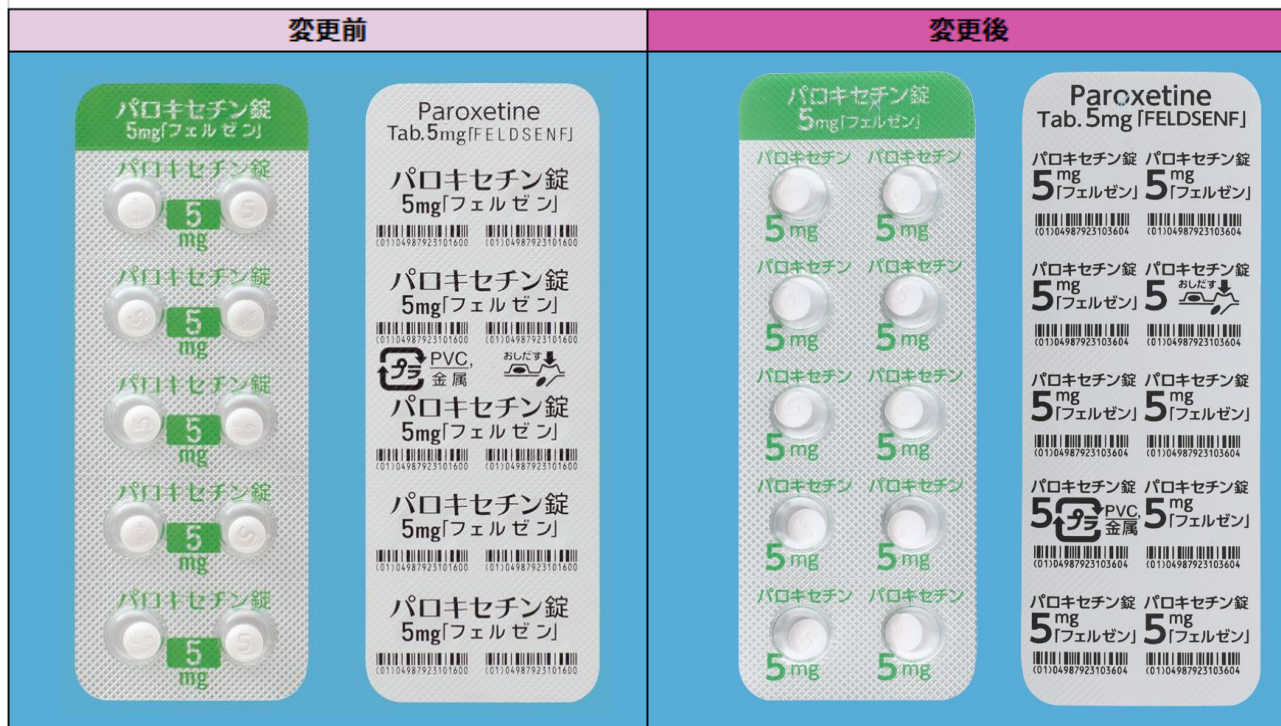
| 変更前 | 変更後 |
|---|---|

パロキセチン錠
5mg「フェルゼン」

パロキセチン錠
5
mg

パロキセチン錠
5
mg

パロキセチン錠
5
mg

パロキセチン錠
5
mg

パロキセチン錠
5
mg

Paroxetine
Tab.5mg「FELDSENF」

パロキセチン錠
5mg「フェルゼン」
(01)04987923101600 (01)04987923101600

パロキセチン錠
5mg「フェルゼン」
(01)04987923101600 (01)04987923101600

プラ PVC, 金属
おしだす

パロキセチン錠
5mg「フェルゼン」
(01)04987923101600 (01)04987923101600

パロキセチン錠
5mg「フェルゼン」
(01)04987923101600 (01)04987923101600

パロキセチン錠
5mg「フェルゼン」
(01)04987923101600 (01)04987923101600

パロキセチン錠
5mg「フェルゼン」

パロキセチン パロキセチン
5mg 5mg

パロキセチン パロキセチン
5mg 5mg

パロキセチン パロキセチン
5mg 5mg

パロキセチン パロキセチン
5mg 5mg

パロキセチン パロキセチン
5mg 5mg

Paroxetine
Tab. 5mg「FELDSENF」

パロキセチン錠 パロキセチン錠
5mg「フェルゼン」 5mg「フェルゼン」
(01)04987923103604 (01)04987923103604

パロキセチン錠 パロキセチン錠
5mg「フェルゼン」 5 おしだす
(01)04987923103604 (01)04987923103604

パロキセチン錠 パロキセチン錠
5mg「フェルゼン」 5mg「フェルゼン」
(01)04987923103604 (01)04987923103604

パロキセチン錠 パロキセチン錠
5 プラ PVC, 金属 5mg「フェルゼン」
(01)04987923103604 (01)04987923103604

パロキセチン錠 パロキセチン錠
5mg「フェルゼン」 5mg「フェルゼン」
(01)04987923103604 (01)04987923103604